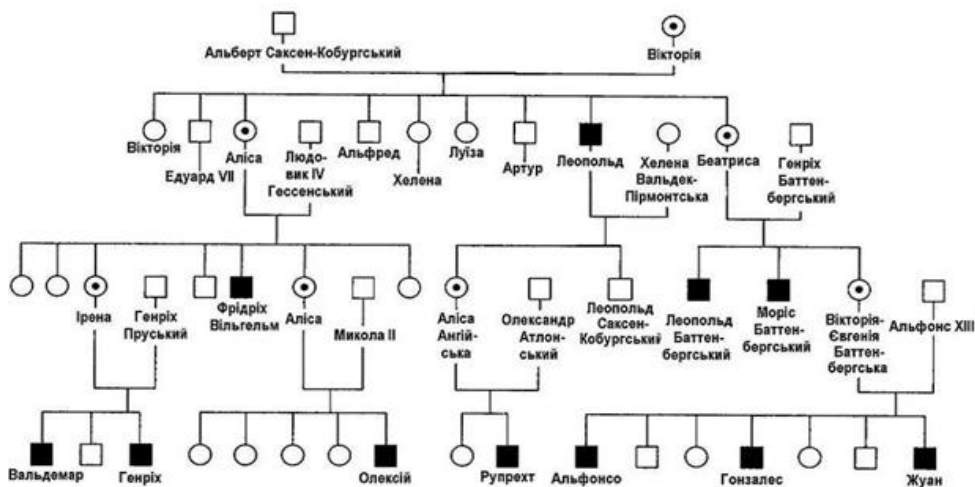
Альберт Саксен-Кобургський
Вікторія

Вікторія
Едуард VII
Аліса
Людовик IV Гессенський
Альфред
Хелена
Луїза
Артур
Леопольд
Хелена Вальдек-Пірмонтська
Беатриса
Генріх Баттенбергський

Ірена
Генріх Пруський
Фрідріх Вільгельм
Аліса
Микола II
Аліса Англійська
Олександр Атлонський
Леопольд Саксен-Кобургський
Леопольд Баттенбергський
Моріс Баттенбергський
Вікторія-Євгенія Баттенбергська
Альфонс XIII

Вальдемар
Генріх
Олексій
Рупрехт
Альфонсо
Гонзалес
Жуан